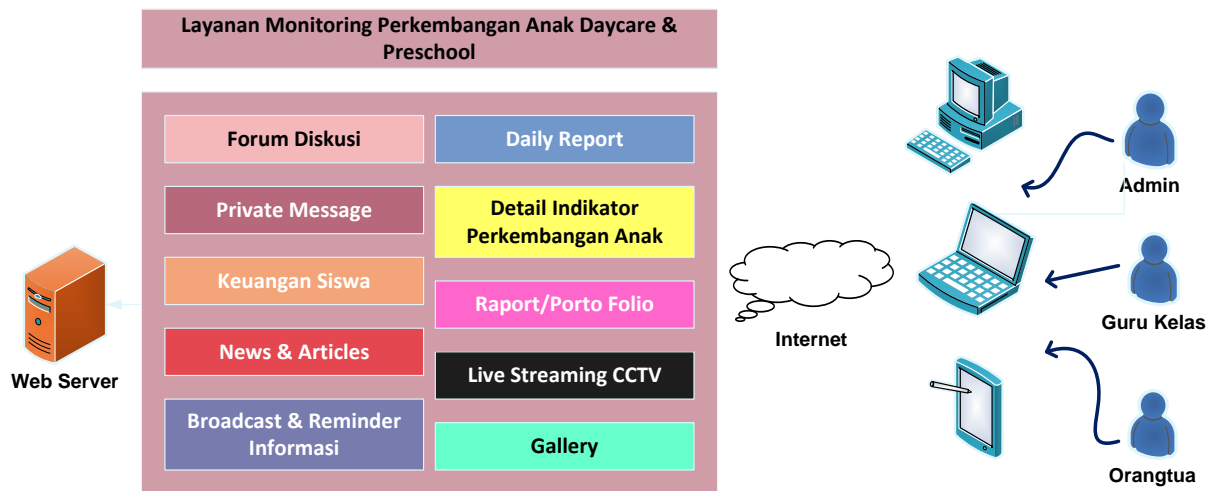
Layanan Monitoring Perkembangan Anak Daycare & Preschool

Forum Diskusi

Daily Report

Private Message

Detail Indikator Perkembangan Anak

Keuangan Siswa

Raport/Porto Folio

News & Articles

Live Streaming CCTV

Broadcast & Reminder Informasi

Gallery

Web Server

Internet

Admin

Guru Kelas

Orangtua